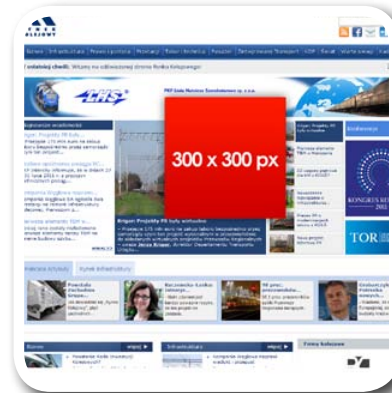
RYNEK KOLEJOWY

Rynek Infrastruktura Prawo i polityka Przewozy Tabor i technika Pasażer Zarządzanie/Rynek SOR Pociąg Sklep Wydarzenia Konferencje Rynek

Ostatnie chwili: Witamy na odnowionej stronie Rynku Kolejowego

LHS

PKP Linia Hutnicza Szerokotorowa sp. z o.o.

Najnowsze wiadomości

300 x 300 px

Krajowe: Projekty PR były...

Konferencje

KONGRES RYNKU 2011

TOR

Brygan: Projekty PR były wzorowane

Najczęściej czytane Rynek infrastruktury

Kolej na...

Rzecznik Rynku Kolejowego

Rynek

więcej

Infrastruktura

więcej

Firmy kolejowe